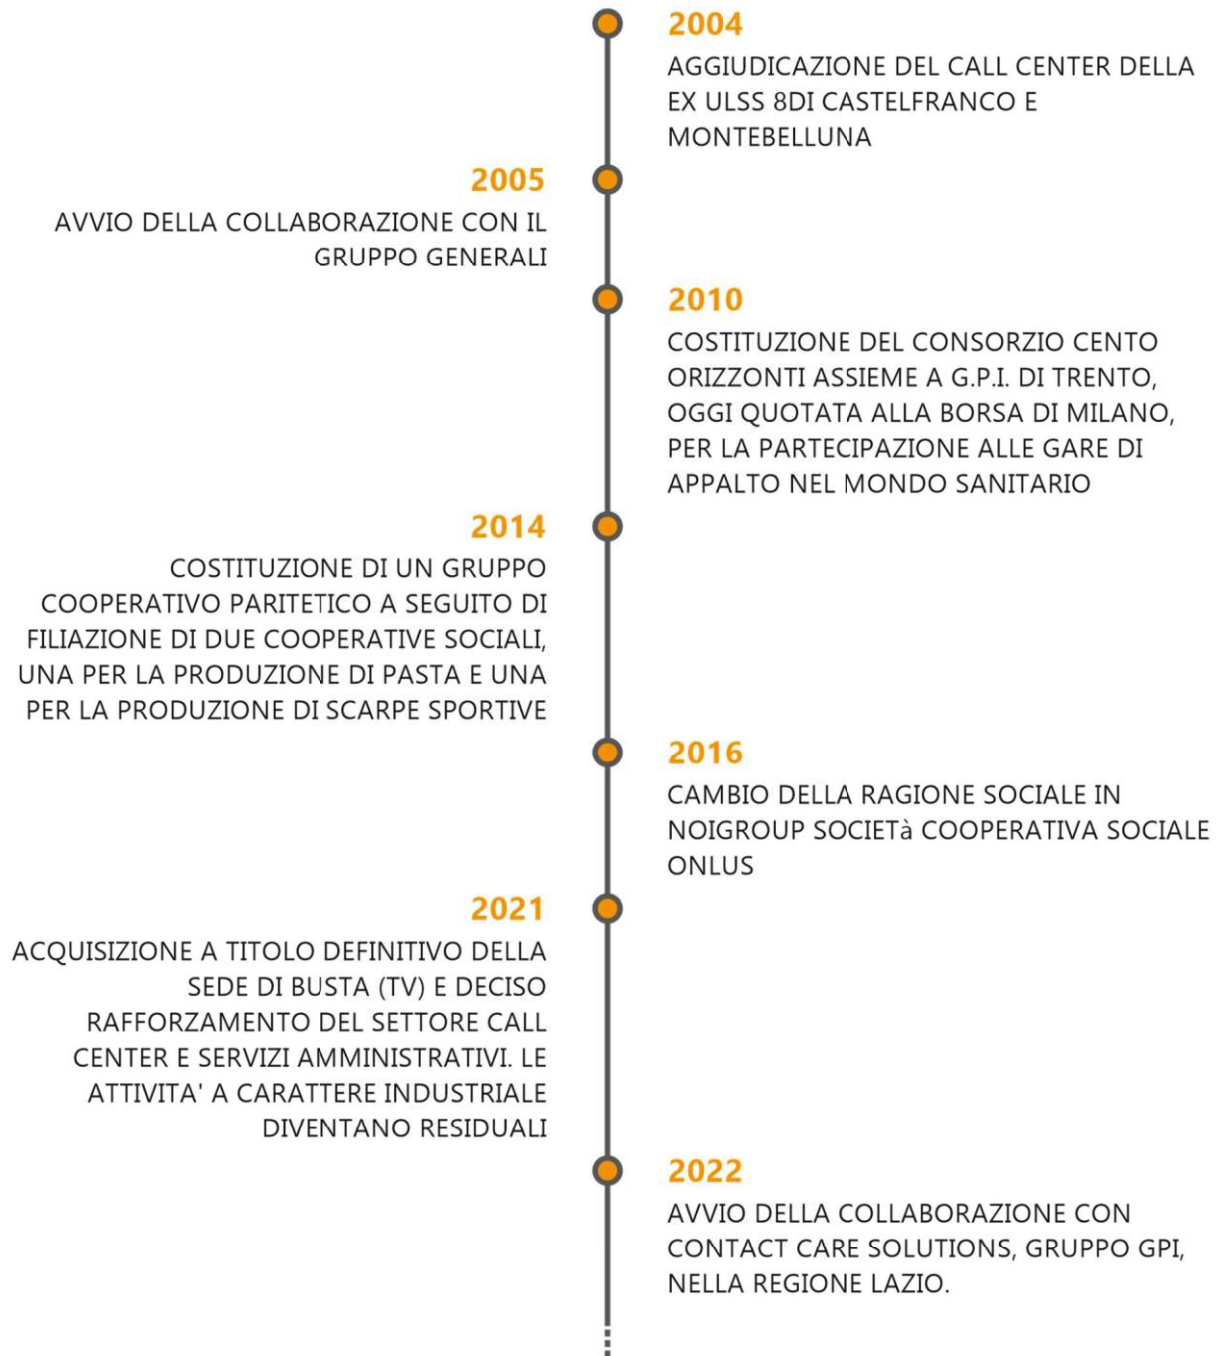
2004
AGGIUDICAZIONE DEL CALL CENTER DELLA EX ULSS 8DI CASTELFRANCO E MONTEBELLUNA

2005
AVVIO DELLA COLLABORAZIONE CON IL GRUPPO GENERALI

2010
COSTITUZIONE DEL CONSORZIO CENTO ORIZZONTI ASSIEME A G.P.I. DI TRENTO, OGGI QUOTATA ALLA BORSA DI MILANO, PER LA PARTECIPAZIONE ALLE GARE DI APPALTO NEL MONDO SANITARIO

2014
COSTITUZIONE DI UN GRUPPO COOPERATIVO PARITETICO A SEGUITO DI FILIAZIONE DI DUE COOPERATIVE SOCIALI, UNA PER LA PRODUZIONE DI PASTA E UNA PER LA PRODUZIONE DI SCARPE SPORTIVE

2016
CAMBIO DELLA RAGIONE SOCIALE IN NOIGROUP SOCIETà COOPERATIVA SOCIALE ONLUS

2021
ACQUISIZIONE A TITOLO DEFINITIVO DELLA SEDE DI BUSTA (TV) E DECISO RAFFORZAMENTO DEL SETTORE CALL CENTER E SERVIZI AMMINISTRATIVI. LE ATTIVITA' A CARATTERE INDUSTRIALE DIVENTANO RESIDUALI

2022
AVVIO DELLA COLLABORAZIONE CON CONTACT CARE SOLUTIONS, GRUPPO GPI, NELLA REGIONE LAZIO.